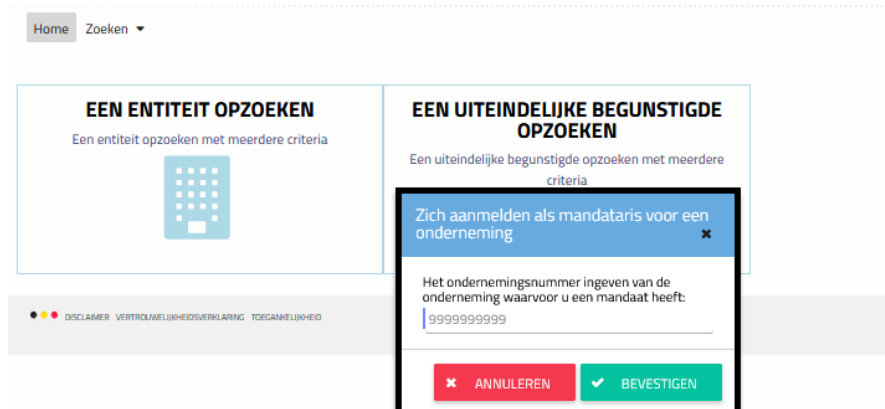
Home Zoeken

EEN ENTITEIT OPZOEKEN

Een entiteit opzoeken met meerdere criteria

EEN UITEINDELIJKE BEGUNSTIGDE OPZOEKEN

Een uiteindelijke begunstigde opzoeken met meerdere criteria

Zich aanmelden als mandataris voor een onderneming

Het ondernemingsnummer ingeven van de onderneming waarvoor u een mandaat heeft:

9999999999

ANNULEREN

BEVESTIGEN

DISCLAIMER VERTROUWELIJKHEIDSVERKLARING TOEGANKELIJKHEID